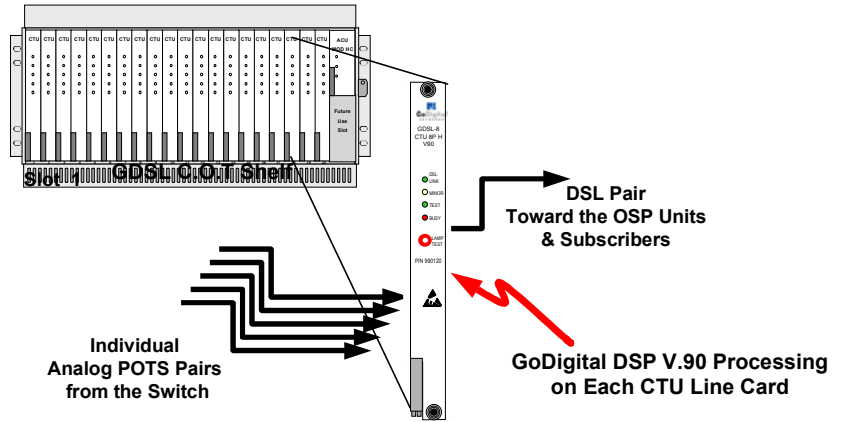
CTU CTU CTU CTU CTU CTU CTU CTU CTU CTU CTU CTU CTU CTU CTU CTU ACU MOD HC

Future Use Slot

Slot 1 GDSL C.O.T Shelf

GoDigital

GDSL-8 CTU 8P H V90

DSL LINK

MINOR

TEST

BUSY

LAMP TEST

P/N 990120

DSL Pair
Toward the OSP Units
& Subscribers

Individual
Analog POTS Pairs
from the Switch

GoDigital DSP V.90 Processing
on Each CTU Line Card